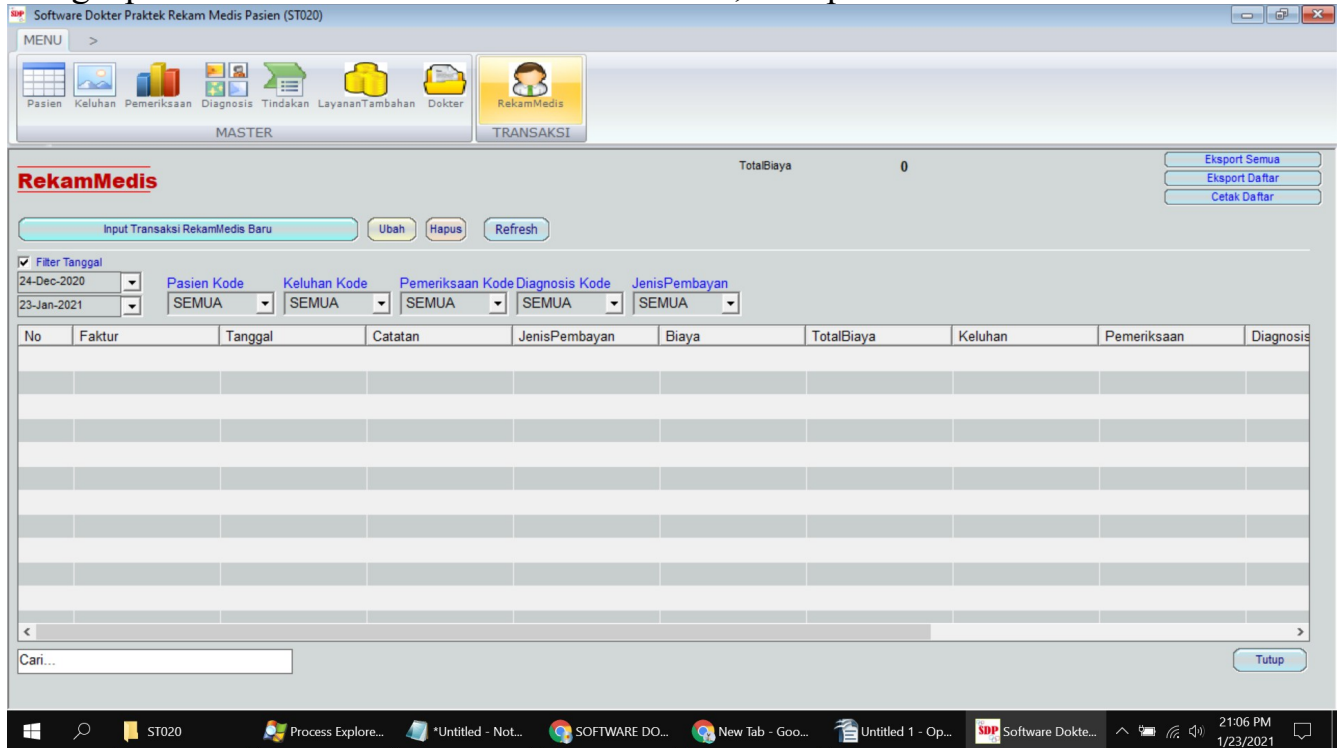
Software Dokter Praktek Rekam Medis Pasien (ST020)

MENU >

Pasien Keluhan Pemeriksaan Diagnosis Tindakan LayananTambahan Dokter
MASTER

RekamMedis
TRANSAKSI

RekamMedis

TotalBiaya 0

Eksport Semua
Eksport Daftar
Cetak Daftar

Input Transaksi RekamMedis Baru
Ubah
Hapus
Refresh

Filter Tanggal
24-Dec-2020
23-Jan-2021

Pasien Kode
SEMUA
Keluhan Kode
SEMUA
Pemeriksaan Kode
SEMUA
Diagnosis Kode
SEMUA
JenisPembayan
SEMUA

| No | Faktur | Tanggal | Catatan | JenisPembayan | Biaya | TotalBiaya | Keluhan | Pemeriksaan | Diagnosis |
|---|---|---|---|---|---|---|---|---|---|

Cari...

Tutup

ST020
Process Explore...
*Untitled - Not...
SOFTWARE DO...
New Tab - Goo...
Untitled 1 - Op...
Software Dokte...
21:06 PM
1/23/2021